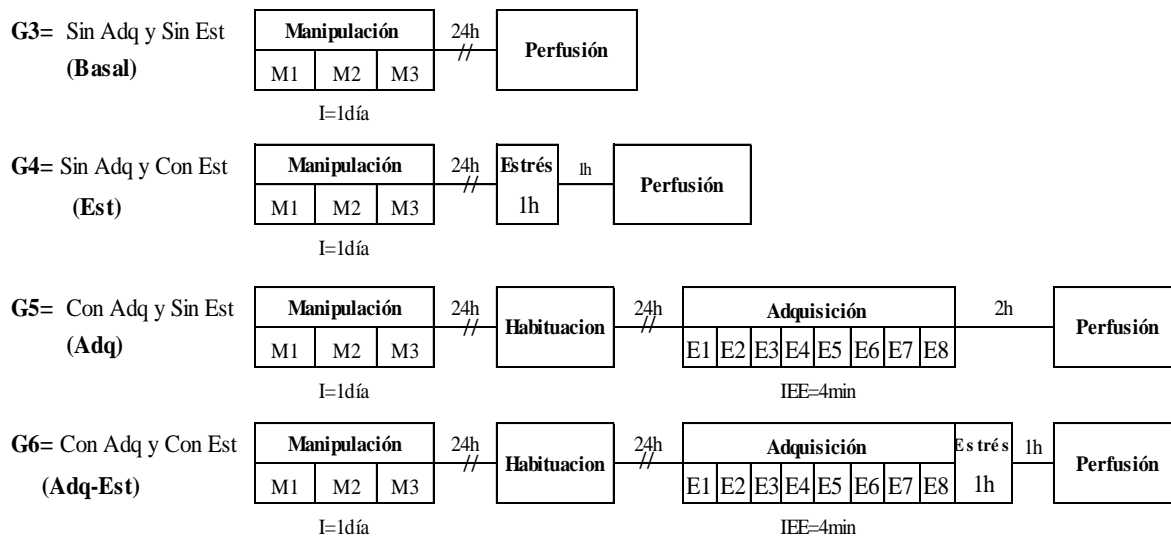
**G3=** Sin Adq y Sin Est **(Basal)**

Manipulación
M1 M2 M3
I=1día
24h
Perfusión

**G4=** Sin Adq y Con Est **(Est)**

Manipulación
M1 M2 M3
I=1día
24h
Estrés
1h
1h
Perfusión

**G5=** Con Adq y Sin Est **(Adq)**

Manipulación
M1 M2 M3
I=1día
24h
Habituacion
24h
Adquisición
E1 E2 E3 E4 E5 E6 E7 E8
IEE=4min
2h
Perfusión

**G6=** Con Adq y Con Est **(Adq-Est)**

Manipulación
M1 M2 M3
I=1día
24h
Habituacion
24h
Adquisición
E1 E2 E3 E4 E5 E6 E7 E8
IEE=4min
Estrés
1h
1h
Perfusión